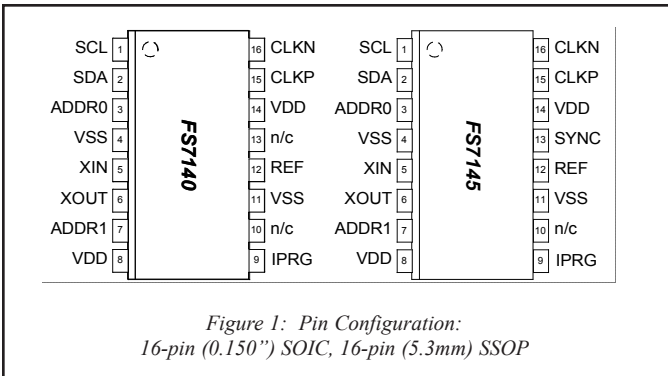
SCL 1
SDA 2
ADDR0 3
VSS 4
XIN 5
XOUT 6
ADDR1 7
VDD 8

FS7140

16 CLKN
15 CLKP
14 VDD
13 n/c
12 REF
11 VSS
10 n/c
9 IPRG

SCL 1
SDA 2
ADDR0 3
VSS 4
XIN 5
XOUT 6
ADDR1 7
VDD 8

FS7145

16 CLKN
15 CLKP
14 VDD
13 SYNC
12 REF
11 VSS
10 n/c
9 IPRG

Figure 1: Pin Configuration:
16-pin (0.150") SOIC, 16-pin (5.3mm) SSOP